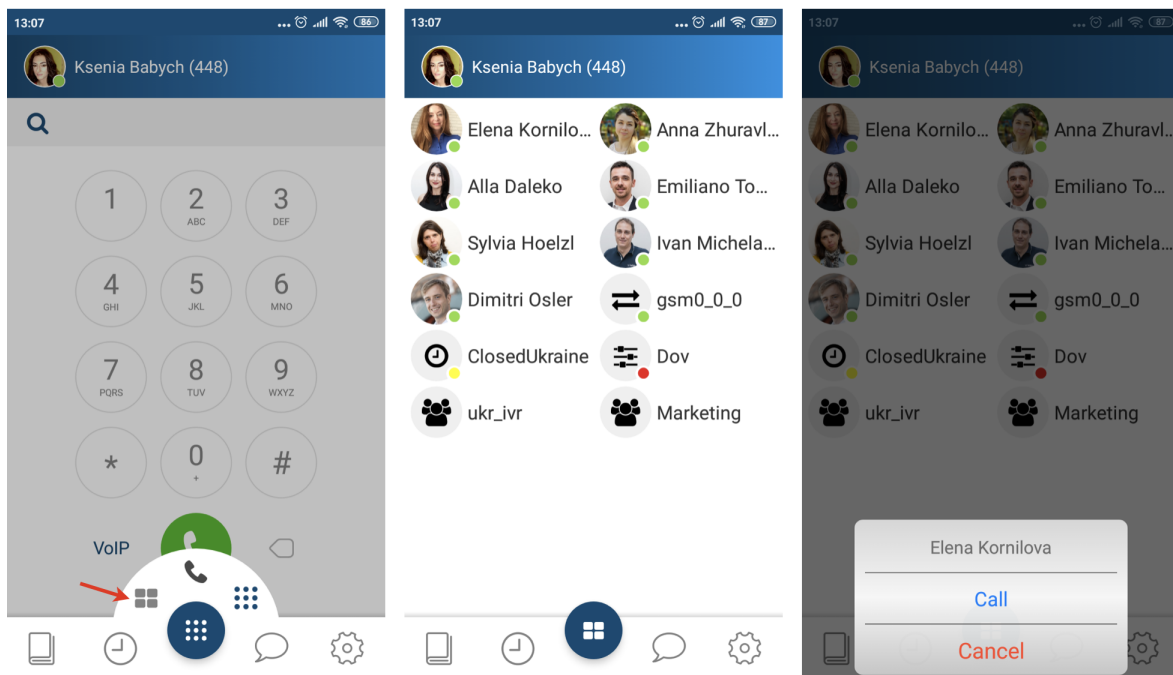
13:07 86

Ksenia Babych (448)

1
2 ABC
3 DEF
4 GHI
5 JKL
6 MNO
7 PQRS
8 TUV
9 WXYZ
*
0 +
#

VoIP

13:07 87

Ksenia Babych (448)

Elena Kornilo...
Anna Zhuravl...
Alla Daleko
Emiliano To...
Sylvia Hoelzl
Ivan Michela...
Dimitri Osler
gsm0_0_0
ClosedUkraine
Dov
ukr_ivr
Marketing

13:07

Ksenia Babych (448)

Elena Kornilo...
Anna Zhuravl...
Alla Daleko
Emiliano To...
Sylvia Hoelzl
Ivan Michela...
Dimitri Osler
gsm0_0_0
ClosedUkraine
Dov
ukr_ivr
Marketing

Elena Kornilova

Call

Cancel